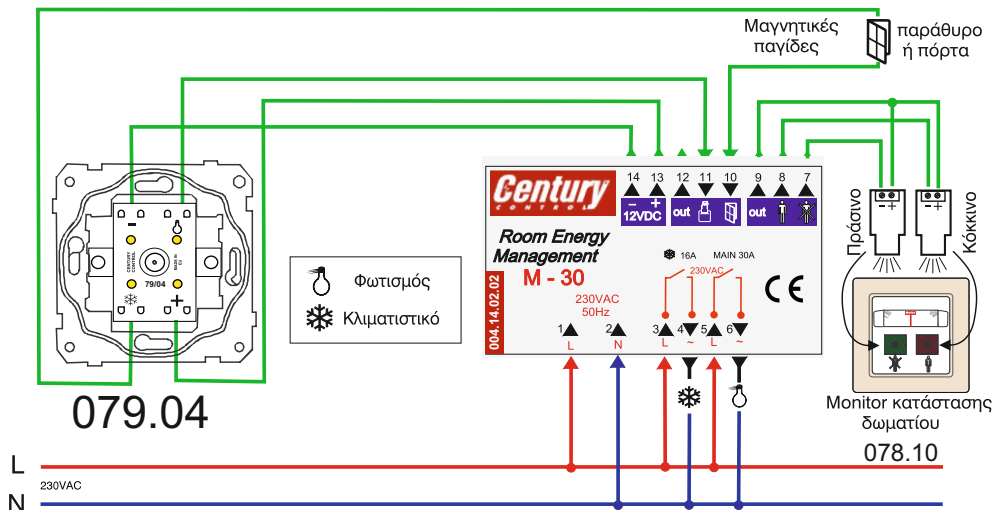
Μαγνητικές παγίδες

παράθυρο ή πόρτα

14 13 12 11 10 9 8 7

− +
12VDC

out

out

Century
CONTROL

Room Energy Management

M - 30

16A MAIN 30A

230VAC

230VAC
50Hz

CE

004.14.02.02

1 L
2 N
3 L
4 ~
5 L
6 ~

Πράσινο

Κόκκινο

− +

− +

Monitor κατάστασης δωματίου

078.10

Φωτισμός

Κλιματιστικό

CENTURY CONTROL
79/04
MADE IN EU

−
+

079.04

L

N

230VAC